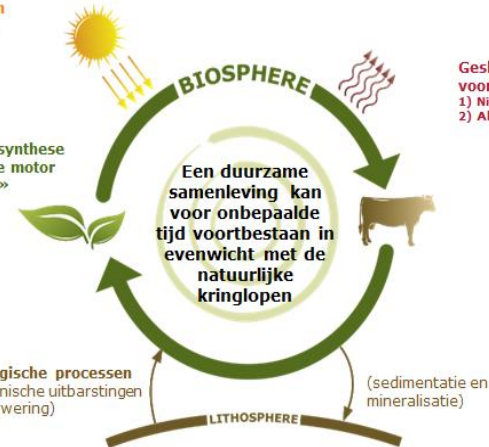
n

BIOSPHERE

Gesl
voor
1) Ni
2) Al

synthese
e motor
»

Een duurzame samenleving kan voor onbepaalde tijd voortbestaan in evenwicht met de natuurlijke kringlopen

gische processen
nische uitbarstingen
wering)

(sedimentatie en
mineralisatie)

LITHOSPHERE